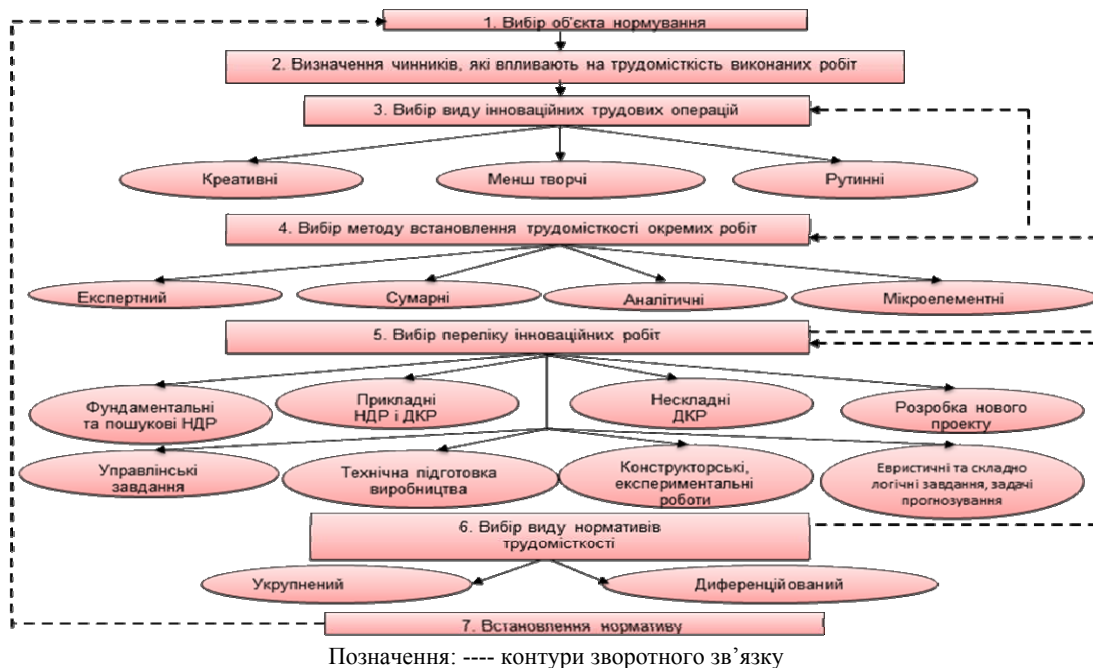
1. Вибір об'єкта нормування

2. Визначення чинників, які впливають на трудомісткість виконаних робіт

3. Вибір виду інноваційних трудових операцій

Креативні

Менш творчі

Рутинні

4. Вибір методу встановлення трудомісткості окремих робіт

Експертний

Сумарні

Аналітичні

Мікроелементні

5. Вибір переліку інноваційних робіт

Фундаментальні та пошукові НДР

Прикладні НДР і ДКР

Нескладні ДКР

Розробка нового проекту

Управлінські завдання

Технічна підготовка виробництва

Конструкторські, експериментальні роботи

Евристичні та складно логічні завдання, задачі прогнозування

6. Вибір виду нормативів трудомісткості

Укрупнений

Диференційований

7. Встановлення нормативу

Позначення: ---- контури зворотного зв’язку